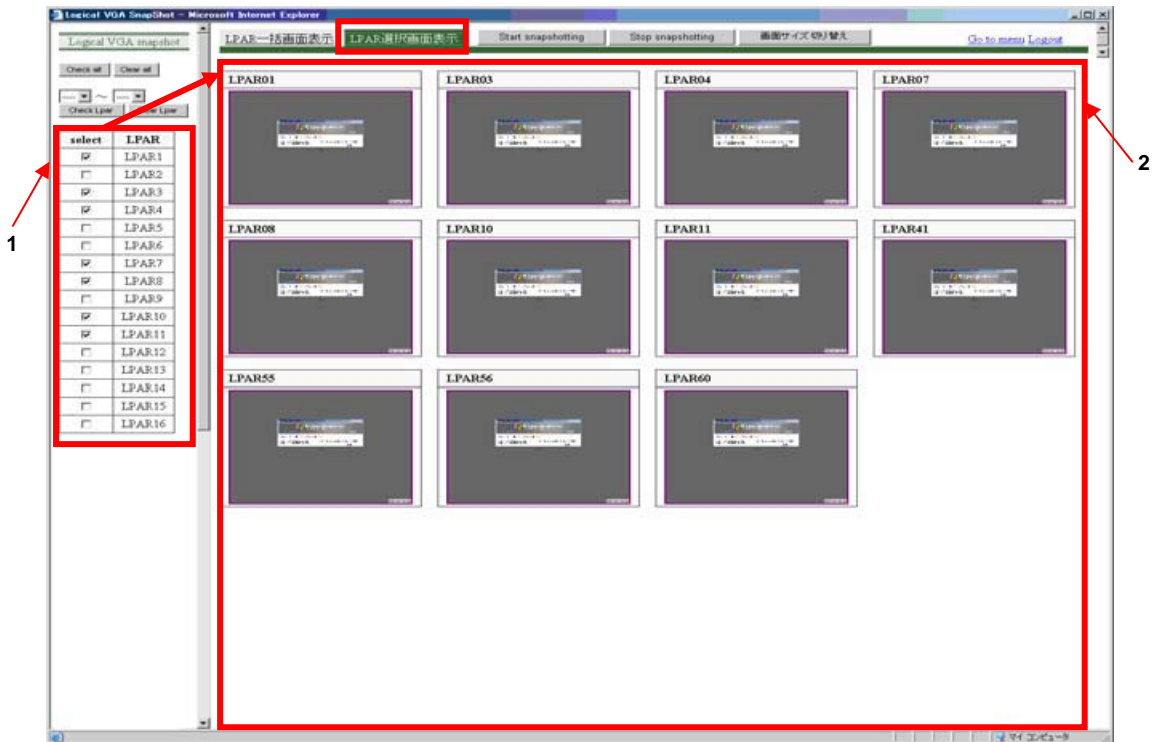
Logical VGA SnapShot - Microsoft Internet Explorer

Logical VGA snapshot

Check all Clear all

--- ~ ---

Check Lpar Clear Lpar

| select | LPAR |
|---|---|
| ☑ | LPAR1 |
| ☐ | LPAR2 |
| ☑ | LPAR3 |
| ☑ | LPAR4 |
| ☐ | LPAR5 |
| ☐ | LPAR6 |
| ☑ | LPAR7 |
| ☑ | LPAR8 |
| ☐ | LPAR9 |
| ☑ | LPAR10 |
| ☑ | LPAR11 |
| ☐ | LPAR12 |
| ☐ | LPAR13 |
| ☐ | LPAR14 |
| ☐ | LPAR15 |
| ☐ | LPAR16 |

LPAR一括画面表示 LPAR選択画面表示 Start snapshotting Stop snapshotting 画面サイズ切り替え Go to menu Logout

LPAR01 LPAR03 LPAR04 LPAR07

LPAR08 LPAR10 LPAR11 LPAR41

LPAR55 LPAR56 LPAR60

1

2

マイ コンピュータ